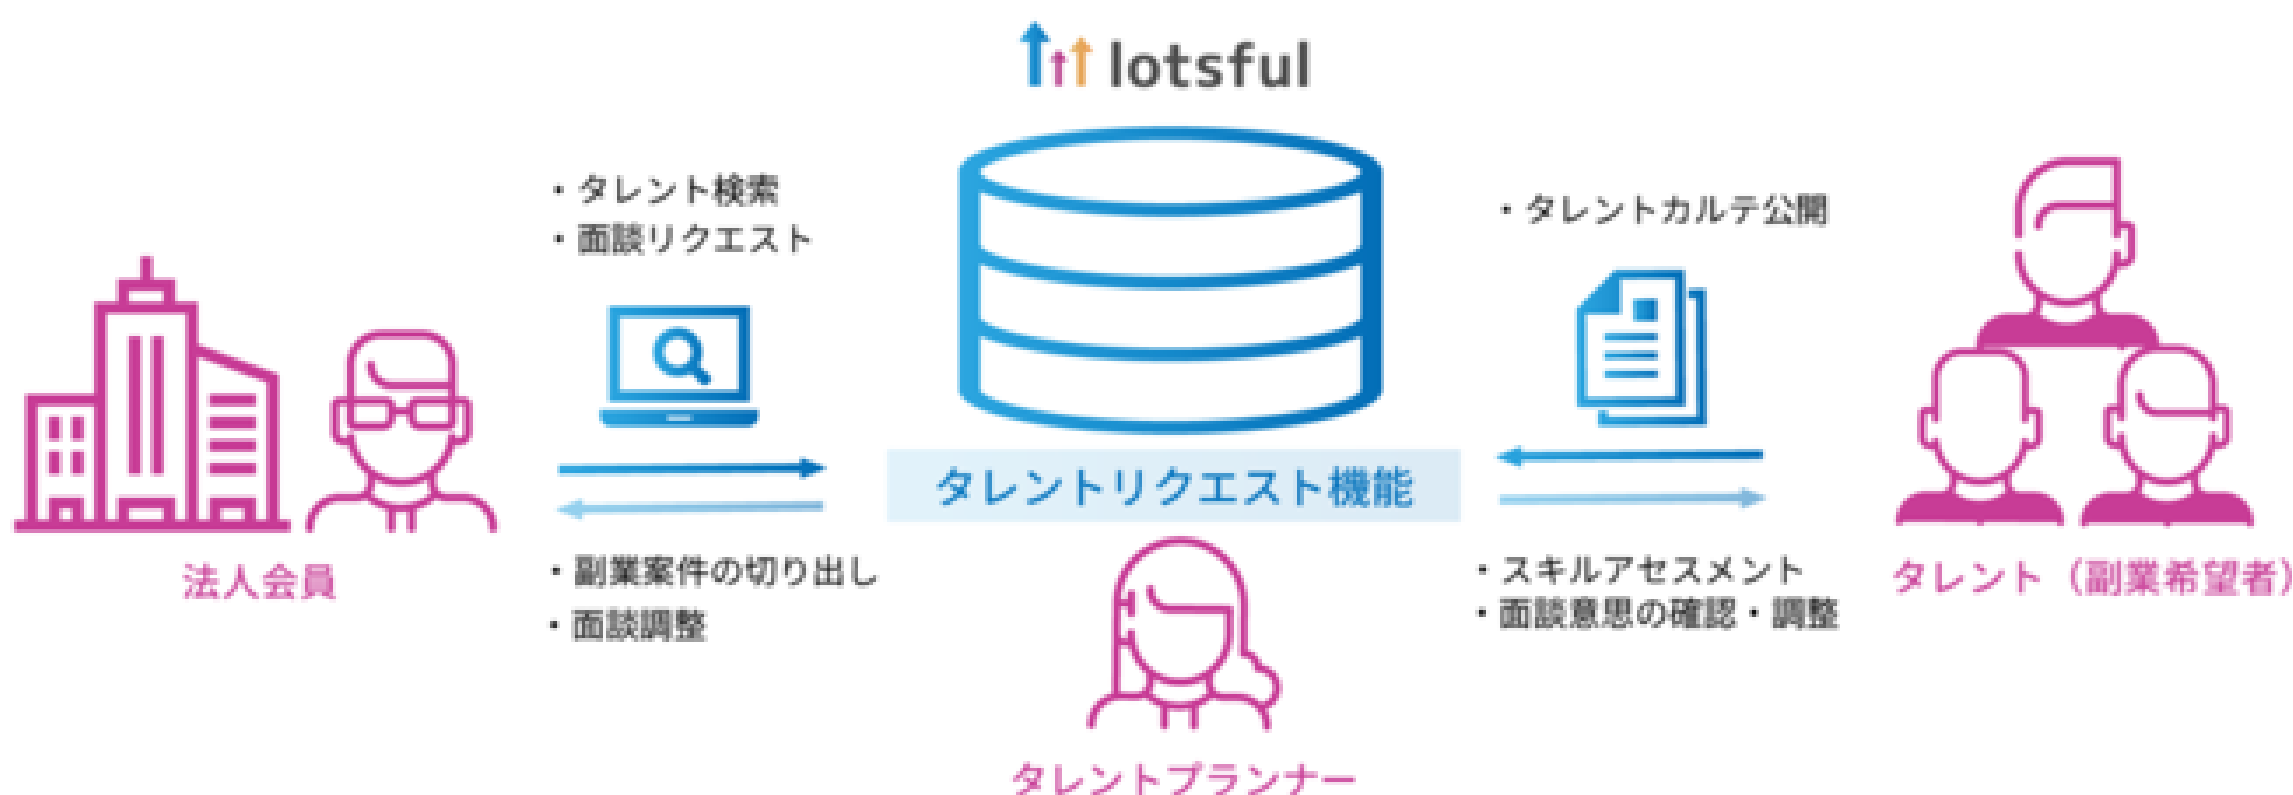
lotsful

・タレント検索
・面談リクエスト

・タレントカルテ公開

タレントリクエスト機能

法人会員

・副業案件の切り出し
・面談調整

・スキルアセスメント
・面談意思の確認・調整

タレント（副業希望者）

タレントプランナー